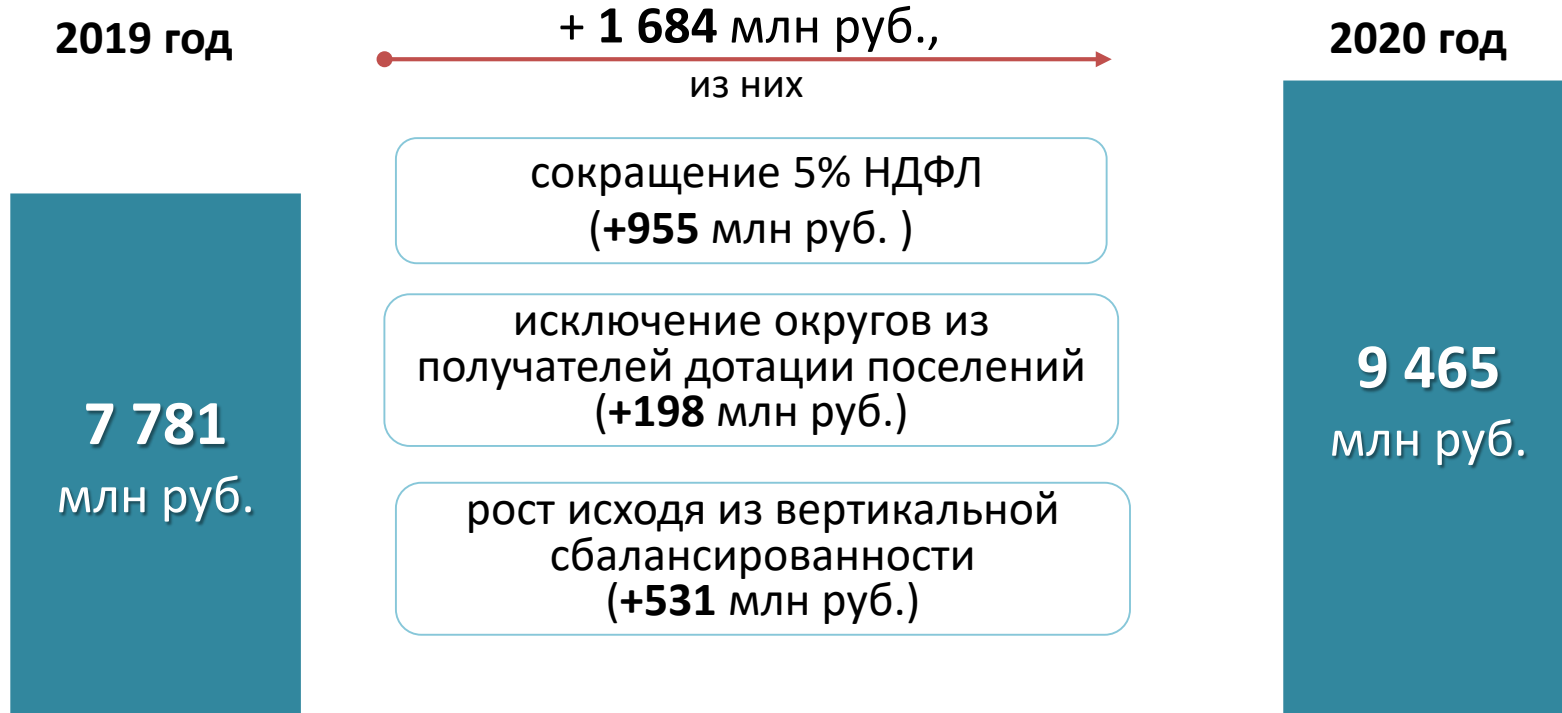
2019 год

+ 1 684 млн руб., из них

2020 год

сокращение 5% НДФЛ (+955 млн руб. )

исключение округов из получателей дотации поселений (+198 млн руб.)

рост исходя из вертикальной сбалансированности (+531 млн руб.)

7 781 млн руб.

9 465 млн руб.